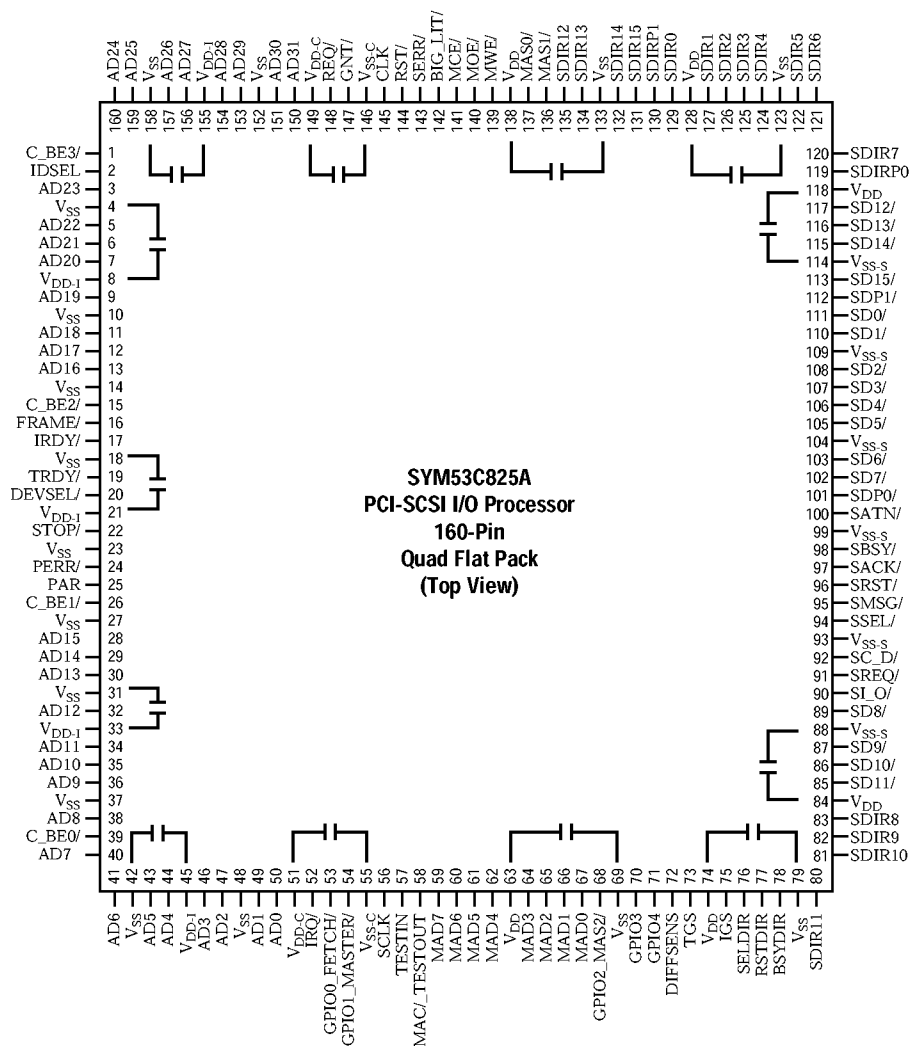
AD24 160
AD25 159
$V_{SS}$ 158
AD26 157
AD27 156
$V_{DD-I}$ 155
AD28 154
AD29 153
$V_{SS}$ 152
AD30 151
AD31 150
$V_{DD-C}$ 149
REQ/ 148
GNT/ 147
$V_{SS-C}$ 146
CLK 145
RST/ 144
SERR/ 143
BIG_LIT/ 142
MCE/ 141
MOE/ 140
MWE/ 139
$V_{DD}$ 138
MAS0/ 137
MAS1/ 136
SDIR12 135
SDIR13 134
$V_{SS}$ 133
SDIR14 132
SDIR15 131
SDIRP1 130
SDIR0 129
$V_{DD}$ 128
SDIR1 127
SDIR2 126
SDIR3 125
SDIR4 124
$V_{SS}$ 123
SDIR5 122
SDIR6 121

C_BE3/ 1
IDSEL 2
AD23 3
$V_{SS}$ 4
AD22 5
AD21 6
AD20 7
$V_{DD-I}$ 8
AD19 9
$V_{SS}$ 10
AD18 11
AD17 12
AD16 13
$V_{SS}$ 14
C_BE2/ 15
FRAME/ 16
IRDY/ 17
$V_{SS}$ 18
TRDY/ 19
DEVSEL/ 20
$V_{DD-I}$ 21
STOP/ 22
$V_{SS}$ 23
PERR/ 24
PAR 25
C_BE1/ 26
$V_{SS}$ 27
AD15 28
AD14 29
AD13 30
$V_{SS}$ 31
AD12 32
$V_{DD-I}$ 33
AD11 34
AD10 35
AD9 36
$V_{SS}$ 37
AD8 38
C_BE0/ 39
AD7 40

SYM53C825A
PCI-SCSI I/O Processor
160-Pin
Quad Flat Pack
(Top View)

120 SDIR7
119 SDIRP0
118 $V_{DD}$
117 SD12/
116 SD13/
115 SD14/
114 $V_{SS-S}$
113 SD15/
112 SDP1/
111 SD0/
110 SD1/
109 $V_{SS-S}$
108 SD2/
107 SD3/
106 SD4/
105 SD5/
104 $V_{SS-S}$
103 SD6/
102 SD7/
101 SDP0/
100 SATN/
99 $V_{SS-S}$
98 SBSY/
97 SACK/
96 SRST/
95 SMSG/
94 SSEL/
93 $V_{SS-S}$
92 SC_D/
91 SREQ/
90 SI_O/
89 SD8/
88 $V_{SS-S}$
87 SD9/
86 SD10/
85 SD11/
84 $V_{DD}$
83 SDIR8
82 SDIR9
81 SDIR10

41 AD6
42 $V_{SS}$
43 AD5
44 AD4
45 $V_{DD-I}$
46 AD3
47 AD2
48 $V_{SS}$
49 AD1
50 AD0
51 $V_{DD-C}$
52 IRQ/
53 GPIO0_FETCH/
54 GPIO1_MASTER/
55 $V_{SS-C}$
56 SCLK
57 TESTIN
58 MAC/_TESTOUT
59 MAD7
60 MAD6
61 MAD5
62 MAD4
63 $V_{DD}$
64 MAD3
65 MAD2
66 MAD1
67 MAD0
68 GPIO2_MAS2/
69 $V_{SS}$
70 GPIO3
71 GPIO4
72 DIFFSENS
73 TGS
74 $V_{DD}$
75 IGS
76 SELDIR
77 RSTDIR
78 BSYDIR
79 $V_{SS}$
80 SDIR11